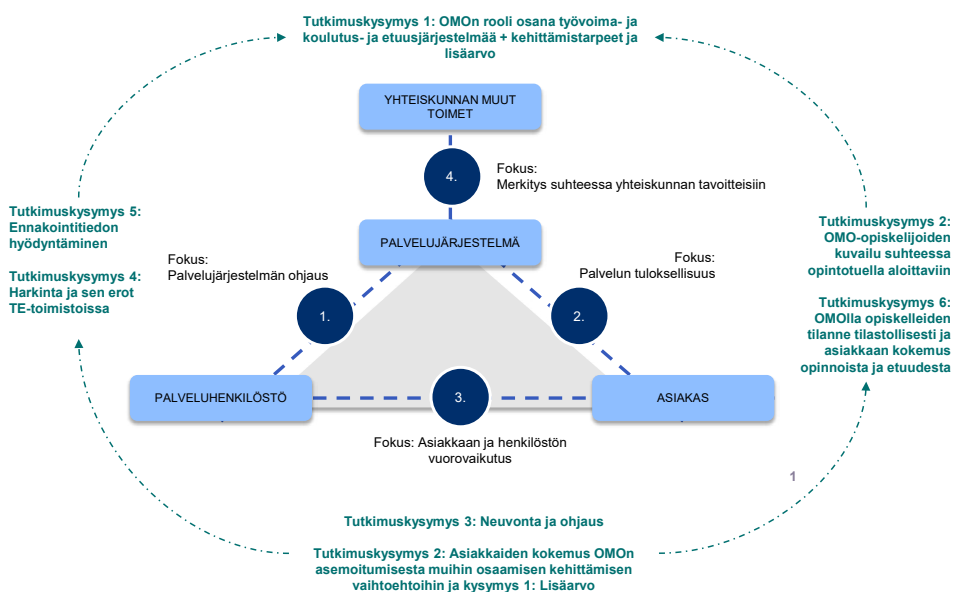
Tutkimuskysymys 1: OMOn rooli osana työvoima- ja koulutus- ja etuusjärjestelmää + kehittämistarpeet ja lisäarvo

YHTEISKUNNAN MUUT TOIMET

4.

Fokus:
Merkitys suhteessa yhteiskunnan tavoitteisiin

Tutkimuskysymys 5:
Ennakointitiedon hyödyntäminen

Tutkimuskysymys 4:
Harkinta ja sen erot TE-toimistoissa

PALVELUJÄRJESTELMÄ

Fokus:
Palvelujärjestelmän ohjaus

Fokus:
Palvelun tuloksellisuus

1.

2.

Tutkimuskysymys 2:
OMO-opiskelijoiden kuvailu suhteessa opintotuella aloittaviin

Tutkimuskysymys 6:
OMOlla opiskelleiden tilanne tilastollisesti ja asiakkaan kokemus opinnoista ja etuudesta

PALVELUHENKILÖSTÖ

3.

ASIAKAS

Fokus: Asiakkaan ja henkilöstön vuorovaikutus

1

Tutkimuskysymys 3: Neuvonta ja ohjaus

Tutkimuskysymys 2: Asiakkaiden kokemus OMOn asemoitumisesta muihin osaamisen kehittämisen vaihtoehtoihin ja kysymys 1: Lisäarvo